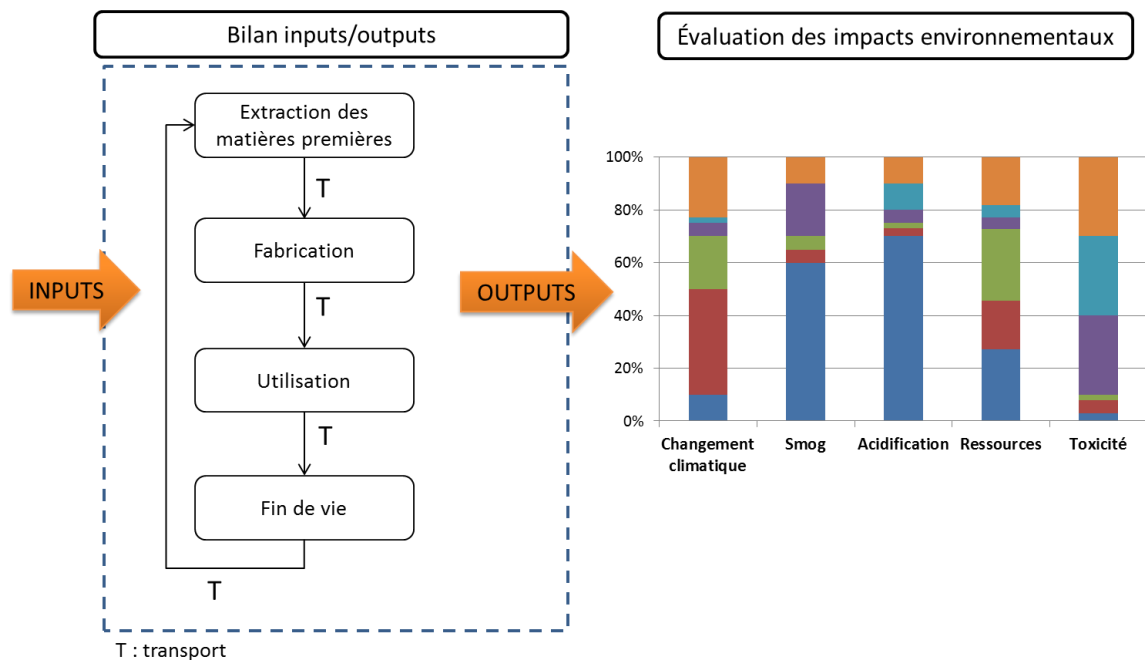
Bilan inputs/outputs

Évaluation des impacts environnementaux

INPUTS

Extraction des matières premières

T

Fabrication

T

Utilisation

T

Fin de vie

T

OUTPUTS

T : transport

100%
80%
60%
40%
20%
0%

Changement climatique
Smog
Acidification
Ressources
Toxicité